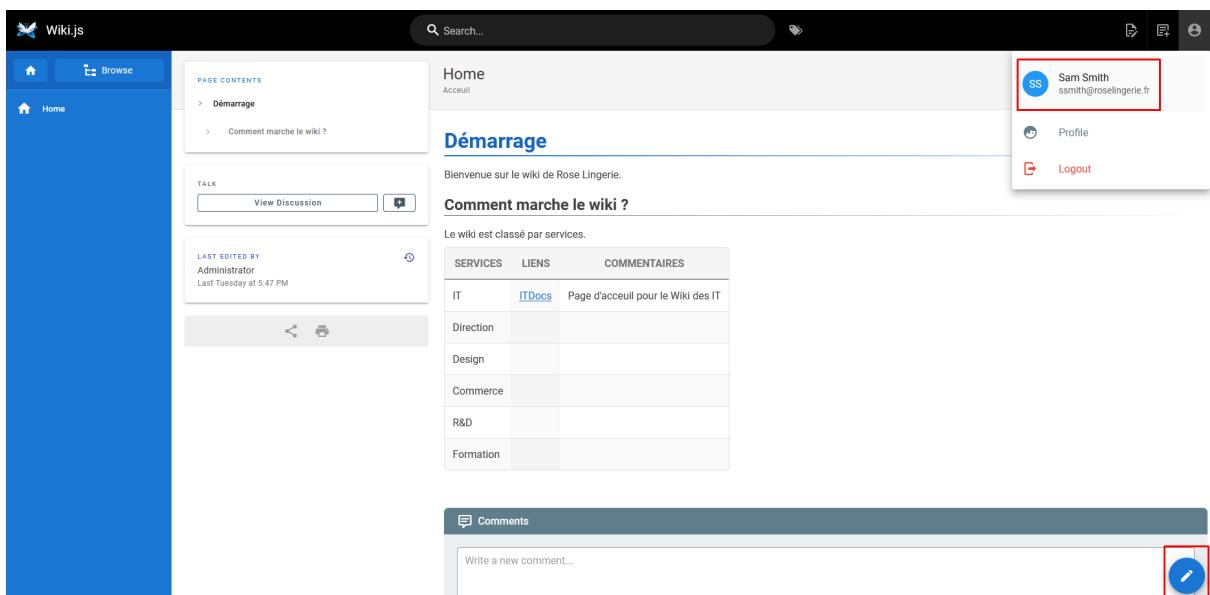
Wiki.js

Search...

Browse

Home

PAGE CONTENTS

Démarrage

Comment marche le wiki ?

TALK

View Discussion

LAST EDITED BY

Administrator

Last Tuesday at 5:47 PM

Home

Acceuil

Démarrage

Bienvenue sur le wiki de Rose Lingerie.

Comment marche le wiki ?

Le wiki est classé par services.

| SERVICES | LIENS | COMMENTAIRES |
|---|---|---|
| IT | ITDocs | Page d'acceuil pour le Wiki des IT |
| Direction | | |
| Design | | |
| Commerce | | |
| R&D | | |
| Formation | | |

Comments

Write a new comment...

SS

Sam Smith

ssmith@roselingerie.fr

Profile

Logout